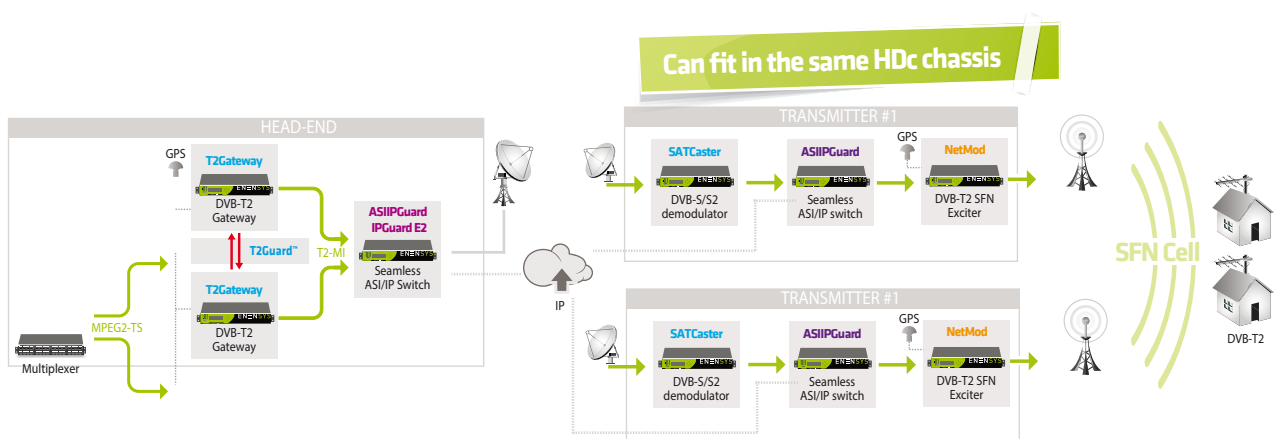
Can fit in the same HDc chassis

HEAD-END

GPS

T2Gateway

ENENSYS

DVB-T2 Gateway

T2Guard™

T2Gateway

ENENSYS

DVB-T2 Gateway

ASIIPGuard IPGuard E2

ENENSYS

Seamless ASI/IP Switch

T2-MI

MPEG2-TS

Multiplexer

IP

TRANSMITTER #1

SATCaster

ENENSYS

DVB-S/S2 demodulator

ASIIPGuard

ENENSYS

Seamless ASI/IP switch

GPS

NetMod

ENENSYS

DVB-T2 SFN Exciter

TRANSMITTER #1

SATCaster

ENENSYS

DVB-S/S2 demodulator

ASIIPGuard

ENENSYS

Seamless ASI/IP switch

GPS

NetMod

ENENSYS

DVB-T2 SFN Exciter

SFN Cell

DVB-T2